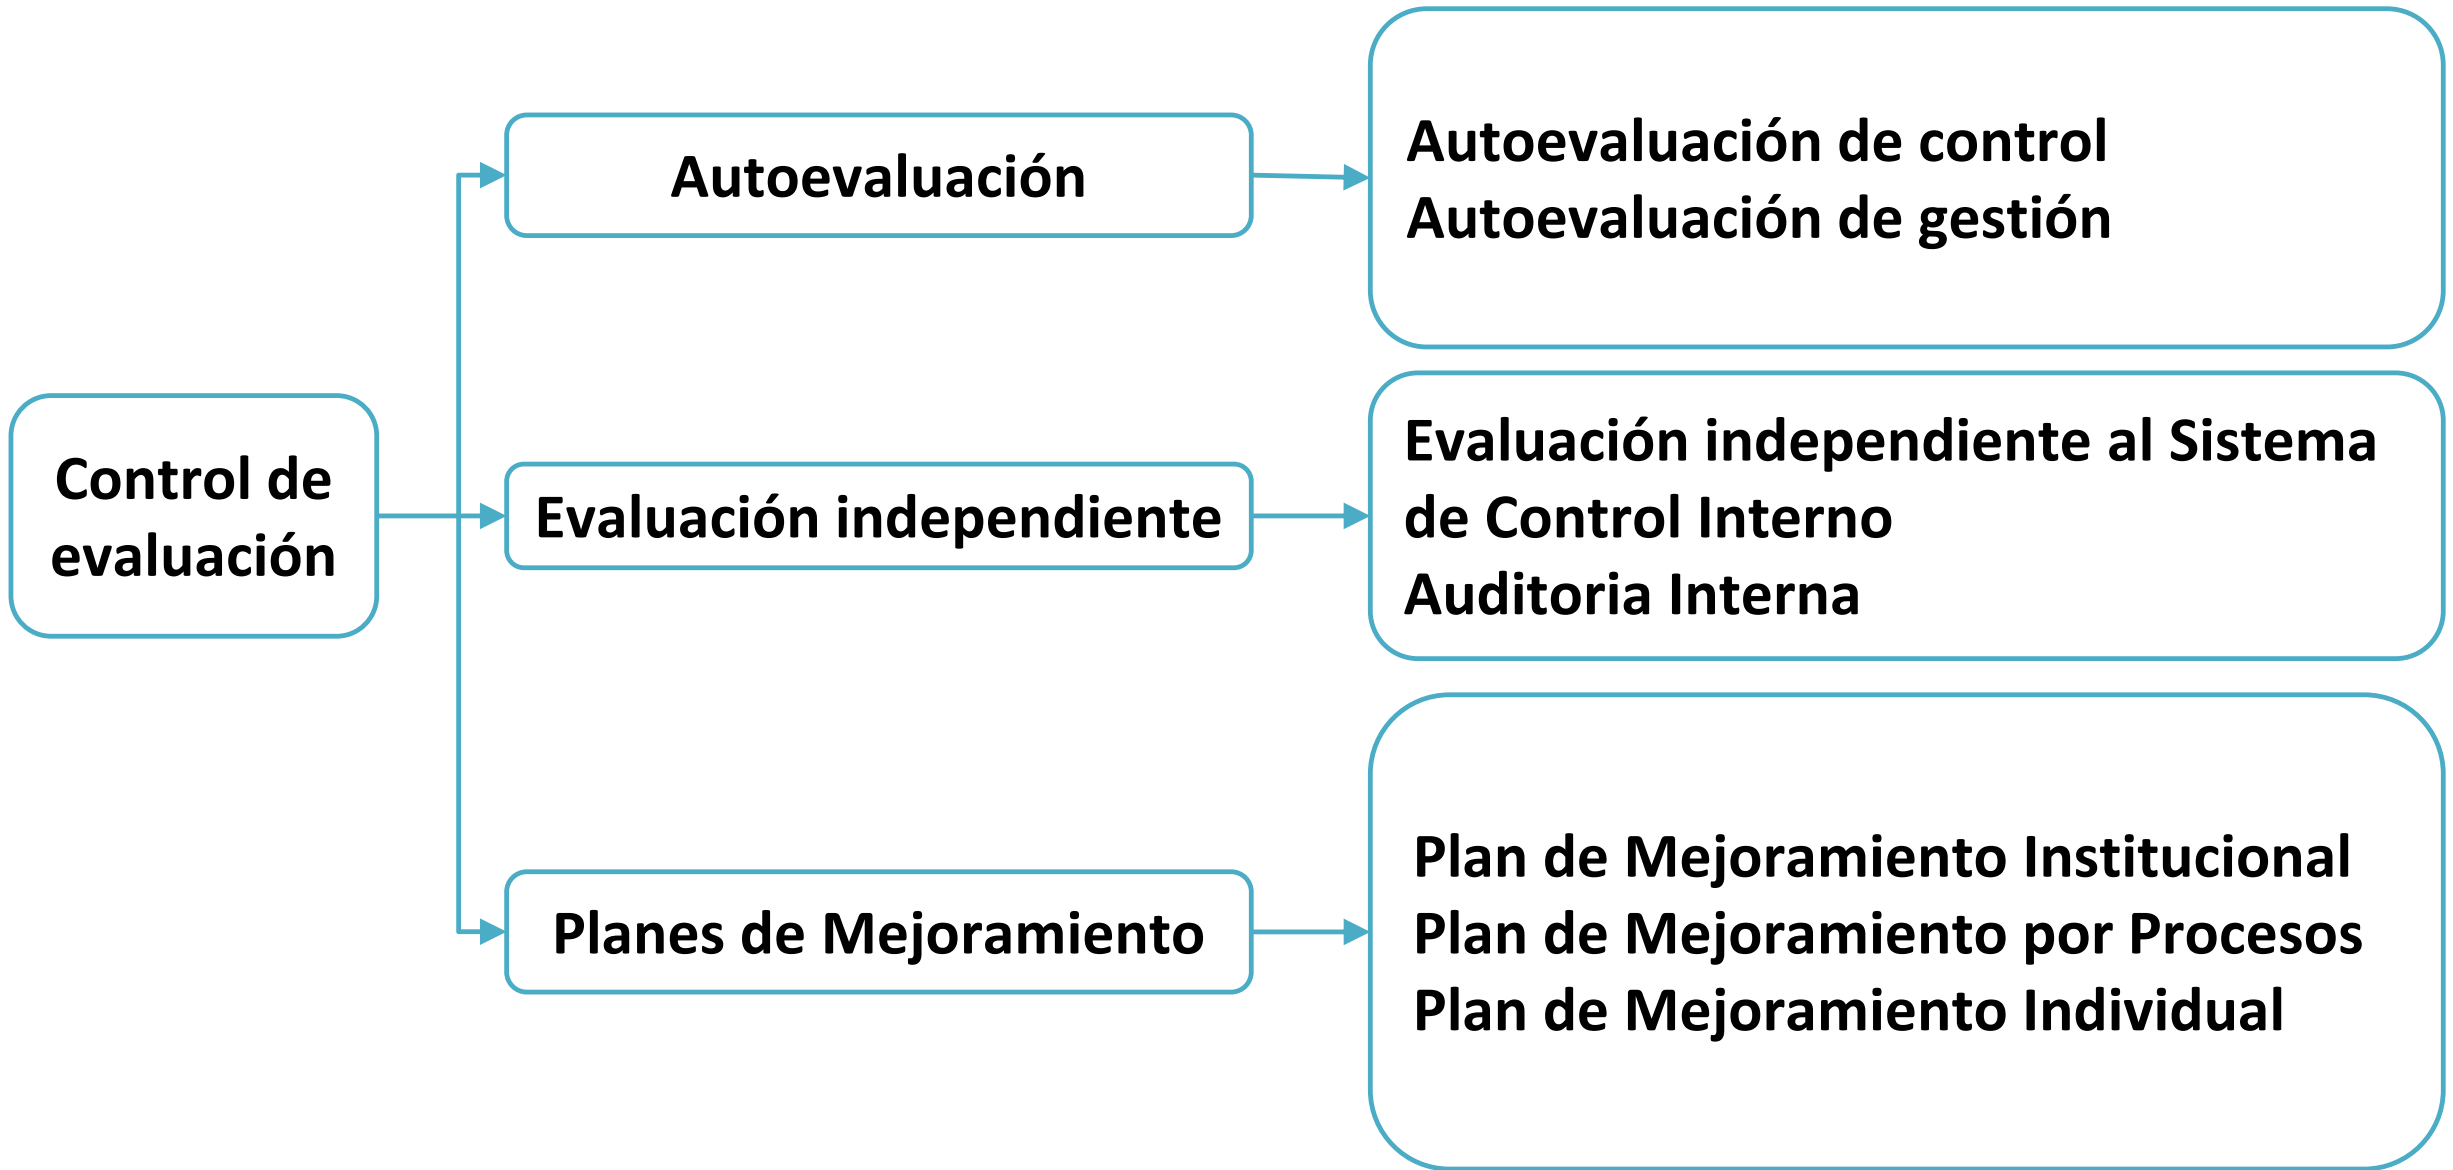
Control de evaluación

Autoevaluación

Autoevaluación de control
Autoevaluación de gestión

Evaluación independiente

Evaluación independiente al Sistema de Control Interno
Auditoria Interna

Planes de Mejoramiento

Plan de Mejoramiento Institucional
Plan de Mejoramiento por Procesos
Plan de Mejoramiento Individual